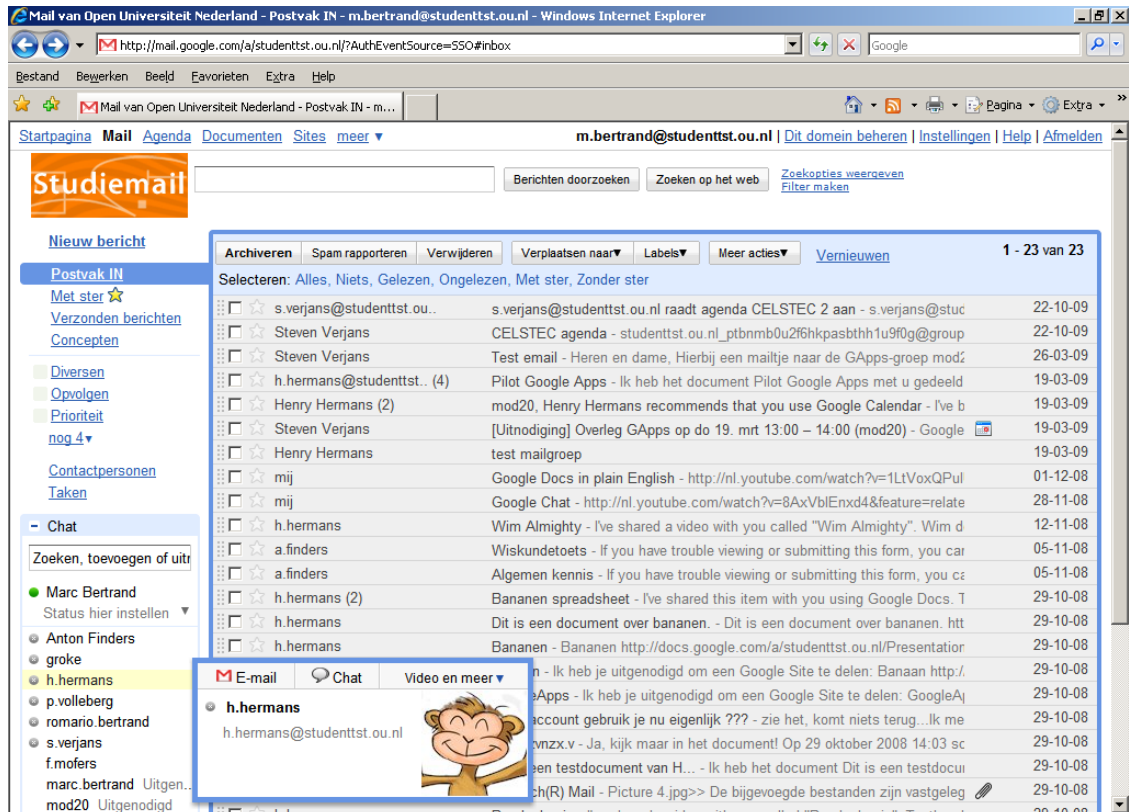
Mail van Open Universiteit Nederland - Postvak IN - m.bertrand@studenttst.ou.nl - Windows Internet Explorer

http://mail.google.com/a/studenttst.ou.nl/?AuthEventSource=SSO#inbox

Google

Bestand Bewerken Beeld Favorieten Extra Help

Mail van Open Universiteit Nederland - Postvak IN - m...

Pagina Extra

Startpagina Mail Agenda Documenten Sites meer ▾

m.bertrand@studenttst.ou.nl | Dit domein beheren | Instellingen | Help | Afmelden

Studiemail

Berichten doorzoeken Zoeken op het web

Zoekopties weergeven
Filter maken

Nieuw bericht

Postvak IN
Met ster
Verzonden berichten
Concepten

Diversen
Opvolgen
Prioriteit
nog 4▾

Contactpersonen
Taken

- Chat

Zoeken, toevoegen of uitn

Marc Bertrand
Status hier instellen

Anton Finders
groke
h.hermans
p.volleberg
romario.bertrand
s.verjans
f.mofers
marc.bertrand Uitgen...
mod20 Uitgenodigd

Archiveren Spam rapporteren Verwijderen Verplaatsen naar▾ Labels▾ Meer acties▾ Vernieuwen

1 - 23 van 23

Selecteren: Alles, Niets, Gelezen, Ongelezen, Met ster, Zonder ster

| | | |
|---|---|---|
| s.verjans@studenttst.ou.. | s.verjans@studenttst.ou.nl raadt agenda CELSTEC 2 aan - s.verjans@stuc | 22-10-09 |
| Steven Verjans | CELSTEC agenda - studenttst.ou.nl_ptbnmb0u2f6hkpasbthh1u9f0g@group | 22-10-09 |
| Steven Verjans | Test email - Heren en dame, Hierbij een mailtje naar de GApps-groep mod2 | 26-03-09 |
| h.hermans@studenttst.. (4) | Pilot Google Apps - Ik heb het document Pilot Google Apps met u gedeeld | 19-03-09 |
| Henry Hermans (2) | mod20, Henry Hermans recommends that you use Google Calendar - I've b | 19-03-09 |
| Steven Verjans | [Uitnodiging] Overleg GApps op do 19. mrt 13:00 – 14:00 (mod20) - Google | 19-03-09 |
| Henry Hermans | test mailgroep | 19-03-09 |
| mij | Google Docs in plain English - http://nl.youtube.com/watch?v=1LtVoxQPul | 01-12-08 |
| mij | Google Chat - http://nl.youtube.com/watch?v=8AxVblEnxd4&feature=relate | 28-11-08 |
| h.hermans | Wim Almighty - I've shared a video with you called "Wim Almighty". Wim d | 12-11-08 |
| a.finders | Wiskundetoets - If you have trouble viewing or submitting this form, you car | 05-11-08 |
| a.finders | Algemen kennis - If you have trouble viewing or submitting this form, you ca | 05-11-08 |
| h.hermans (2) | Bananen spreadsheet - I've shared this item with you using Google Docs. T | 29-10-08 |
| h.hermans | Dit is een document over bananen. - Dit is een document over bananen. htt | 29-10-08 |
| h.hermans | Bananen - Bananen http://docs.google.com/a/studenttst.ou.nl/Presentation | 29-10-08 |
| | n - Ik heb je uitgenodigd om een Google Site te delen: Banaan http:/ | 29-10-08 |
| | eApps - Ik heb je uitgenodigd om een Google Site te delen: GoogleA | 29-10-08 |
| | account gebruik je nu eigenlijk ??? - zie het, komt niets terug...Ik me | 29-10-08 |
| | vnzx.v - Ja, kijk maar in het document! Op 29 oktober 2008 14:03 sc | 29-10-08 |
| | een testdocument van H... - Ik heb het document Dit is een testdocu | 29-10-08 |
| | ch(R) Mail - Picture 4.jpg>> De bijgevoegde bestanden zijn vastgeleg | 29-10-08 |

E-mail Chat Video en meer ▾
h.hermans
h.hermans@studenttst.ou.nl